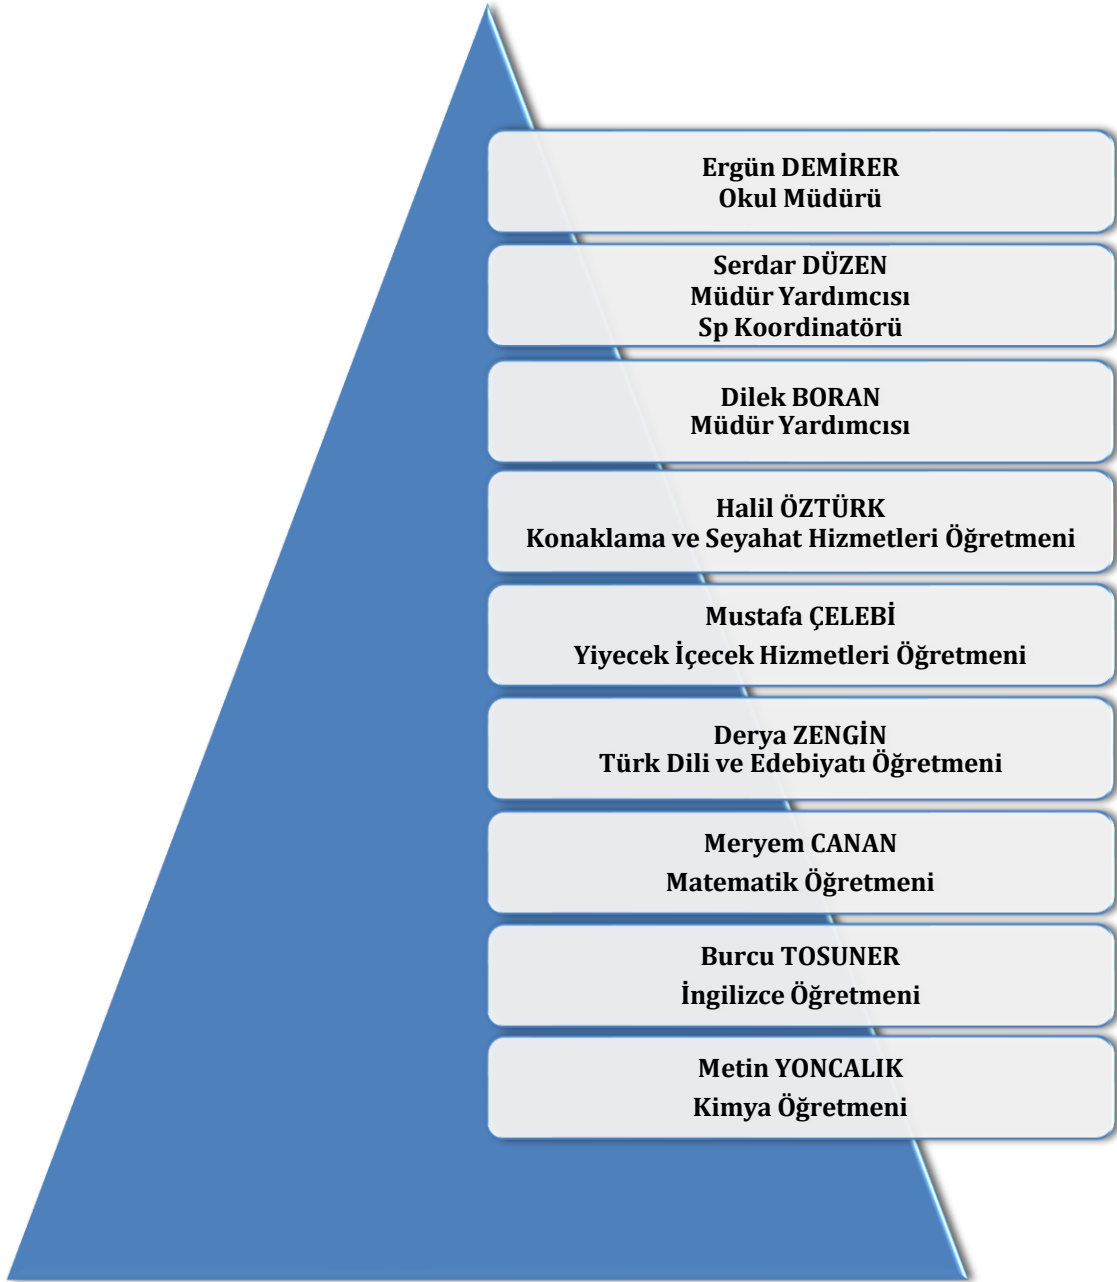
Ergün DEMİRER
Okul Müdürü

Serdar DÜZEN
Müdür Yardımcısı
Sp Koordinatörü

Dilek BORAN
Müdür Yardımcısı

Halil ÖZTÜRK
Konaklama ve Seyahat Hizmetleri Öğretmeni

Mustafa ÇELEBİ
Yiyecek İçecek Hizmetleri Öğretmeni

Derya ZENGİN
Türk Dili ve Edebiyatı Öğretmeni

Meryem CANAN
Matematik Öğretmeni

Burcu TOSUNER
İngilizce Öğretmeni

Metin YONCALIK
Kimya Öğretmeni